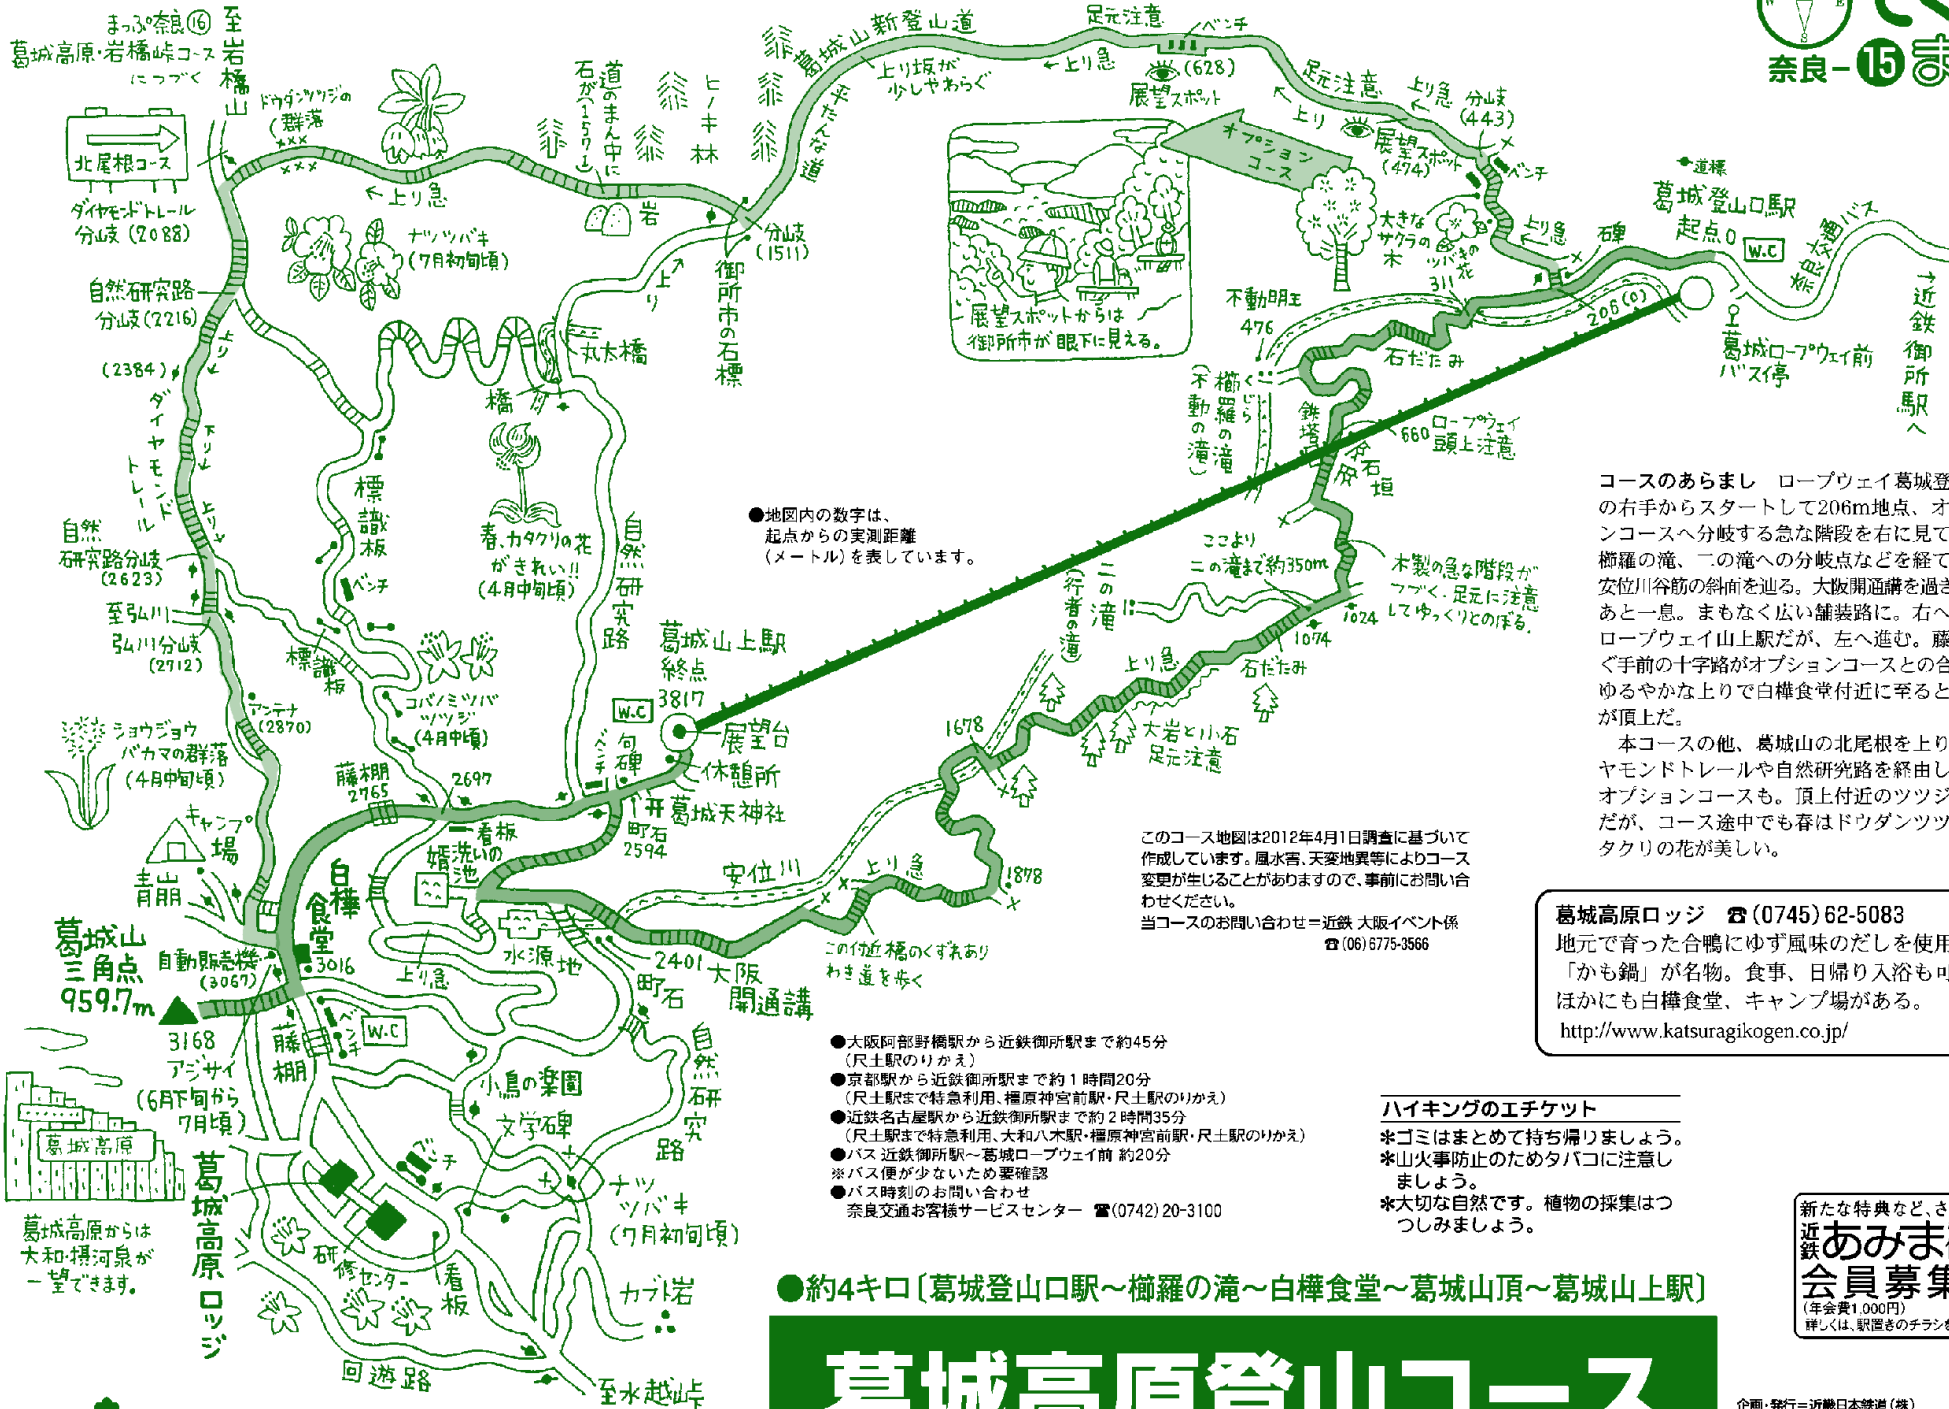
まっぷ奈良⑯ 葛城高原・岩橋峠コースにつづく

至岩橋山

北尾根コース

ダイヤモンドトレール分岐（2088）

ドウダンツツジの群落

上り急

石が道のまん中に（1597）

ヒノキ林

岩

分岐（1511）

御所市の石標

葛城山新登山道

上り坂が少しやわらぐ

なだらかな道

足元注意

ベンチ

上り急

展望スポット（628）

オプションコース

展望スポットからは御所市が眼下に見える。

足元注意

上り急

分岐（443）

展望スポット（474）

ベンチ

大きなサクラの木

ツバキの花 311

上り急

碑

道標

葛城登山口駅 起点0

W.C

奈良交通バス

近鉄御所駅へ

206（0）

葛城ロープウェイ前バス停

不動明王 476

櫛羅の滝（不動の滝）

石だたみ

鉄塔

ロープウェイ頭上注意 660

石垣

自然研究路分岐（2216）

ナツツバキ（7月初旬頃）

丸太橋

橋

（2384）

ダイヤモンドトレール

上り

標識板

ベンチ

春、カタクリの花がきれい!!（4月中旬頃）

自然研究路

自然研究路分岐（2623）

至弘川

弘川分岐（2712）

標識板

コバノミツバツツジ（4月中頃）

アンテナ（2870）

ショウジョウバカマの群落（4月中旬頃）

葛城山上駅 終点 3817

W.C

ベンチ

句碑

展望台

休憩所

葛城天神社

藤棚 2765

2697

看板

町石 2594

キャンプ場

青崩

白樺食堂

婚洗いの池

葛城山三角点 959.7m

自動販売機（3067）

3016

上り急

水源地

3168

藤棚

ベンチ

W.C

アジサイ（6月下旬から7月頃）

葛城高原

葛城高原からは大和・摂河泉が一望できます。

葛城高原ロッジ

小鳥の楽園

文学碑

ベンチ

研修センター

看板

自然研究路

ナツツバキ（7月初旬頃）

カブト岩

回遊路

至水越峠

●地図内の数字は、起点からの実測距離（メートル）を表しています。

ここより二の滝まで約350m

二の滝（行者の滝）

木製の急な階段がつづく。足元に注意してゆっくりとのぼる。

1024

1074

上り急

石だたみ

1678

大岩と小石 足元注意

安位川

上り急

1878

この付近橋のくずれあり わき道を歩く

2401

町石

大阪閉通講

このコース地図は2012年4月1日調査に基づいて作成しています。風水害、天変地異等によりコース変更が生じることがありますので、事前にお問い合わせください。
当コースのお問い合わせ＝近鉄 大阪イベント係 ☎(06) 6775-3566

コースのあらまし　ロープウェイ葛城登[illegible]の右手からスタートして206m地点、オ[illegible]ンコースへ分岐する急な階段を右に見て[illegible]櫛羅の滝、二の滝への分岐点などを経て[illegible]安位川谷筋の斜面を辿る。大阪開通講を過ぎ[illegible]あと一息。まもなく広い舗装路に。右へ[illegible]ロープウェイ山上駅だが、左へ進む。藤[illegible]ぐ手前の十字路がオプションコースとの合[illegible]ゆるやかな上りで白樺食堂付近に至ると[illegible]が頂上だ。
　本コースの他、葛城山の北尾根を上り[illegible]ヤモンドトレールや自然研究路を経由し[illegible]オプションコースも。頂上付近のツツジ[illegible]だが、コース途中でも春はドウダンツツ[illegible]タクリの花が美しい。

葛城高原ロッジ　☎(0745) 62-5083
地元で育った合鴨にゆず風味のだしを使用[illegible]「かも鍋」が名物。食事、日帰り入浴も可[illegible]ほかにも白樺食堂、キャンプ場がある。
http://www.katsuragikogen.co.jp/

●大阪阿部野橋駅から近鉄御所駅まで約45分（尺土駅のりかえ）
●京都駅から近鉄御所駅まで約1時間20分（尺土駅まで特急利用、橿原神宮前駅・尺土駅のりかえ）
●近鉄名古屋駅から近鉄御所駅まで約2時間35分（尺土駅まで特急利用、大和八木駅・橿原神宮前駅・尺土駅のりかえ）
●バス 近鉄御所駅〜葛城ロープウェイ前 約20分
※バス便が少ないため要確認
●バス時刻のお問い合わせ
奈良交通お客様サービスセンター ☎(0742) 20-3100

ハイキングのエチケット
＊ゴミはまとめて持ち帰りましょう。
＊山火事防止のためタバコに注意しましょう。
＊大切な自然です。植物の採集はつつしみましょう。

新たな特典など、さ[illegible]
近鉄あみま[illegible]
会員募集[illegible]
（年会費1,000円）
詳しくは、駅置きのチラシを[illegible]

奈良-15

●約4キロ〔葛城登山口駅〜櫛羅の滝〜白樺食堂〜葛城山頂〜葛城山上駅〕

葛城高原登山コース

企画・発行＝近畿日本鉄道（株）